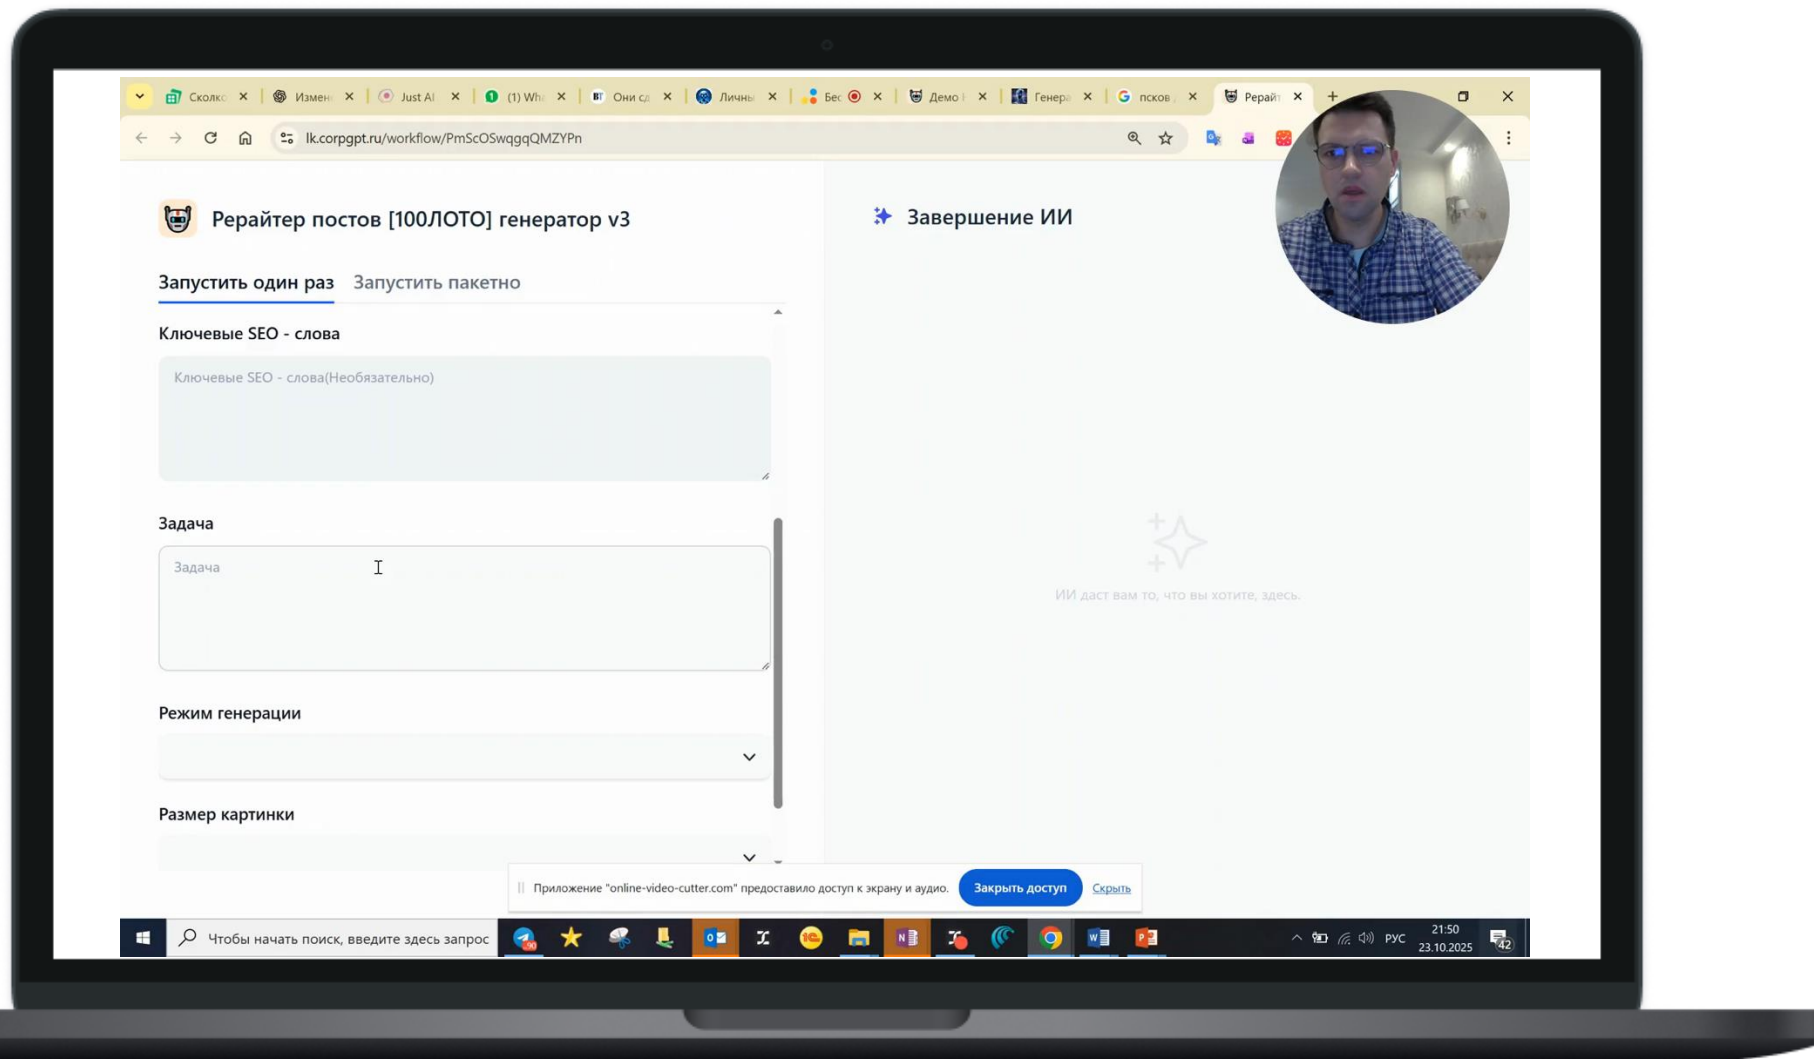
Сколько × Измен × Just AI × (1) Wh × Они сд × Личны × Бес × Демо × Генера × псков × Рерайт ×

lk.corpgpt.ru/workflow/PmScOSwqgqQMZYPn

Рерайтер постов [100ЛОТО] генератор v3

Запустить один раз Запустить пакетно

Ключевые SEO - слова

Ключевые SEO - слова(Необязательно)

Задача

Задача

Режим генерации

Размер картинки

Завершение ИИ

ИИ даст вам то, что вы хотите, здесь.

Приложение "online-video-cutter.com" предоставило доступ к экрану и аудио. Закрыть доступ Скрыть

Чтобы начать поиск, введите здесь запрос

РУС 21:50 23.10.2025 42